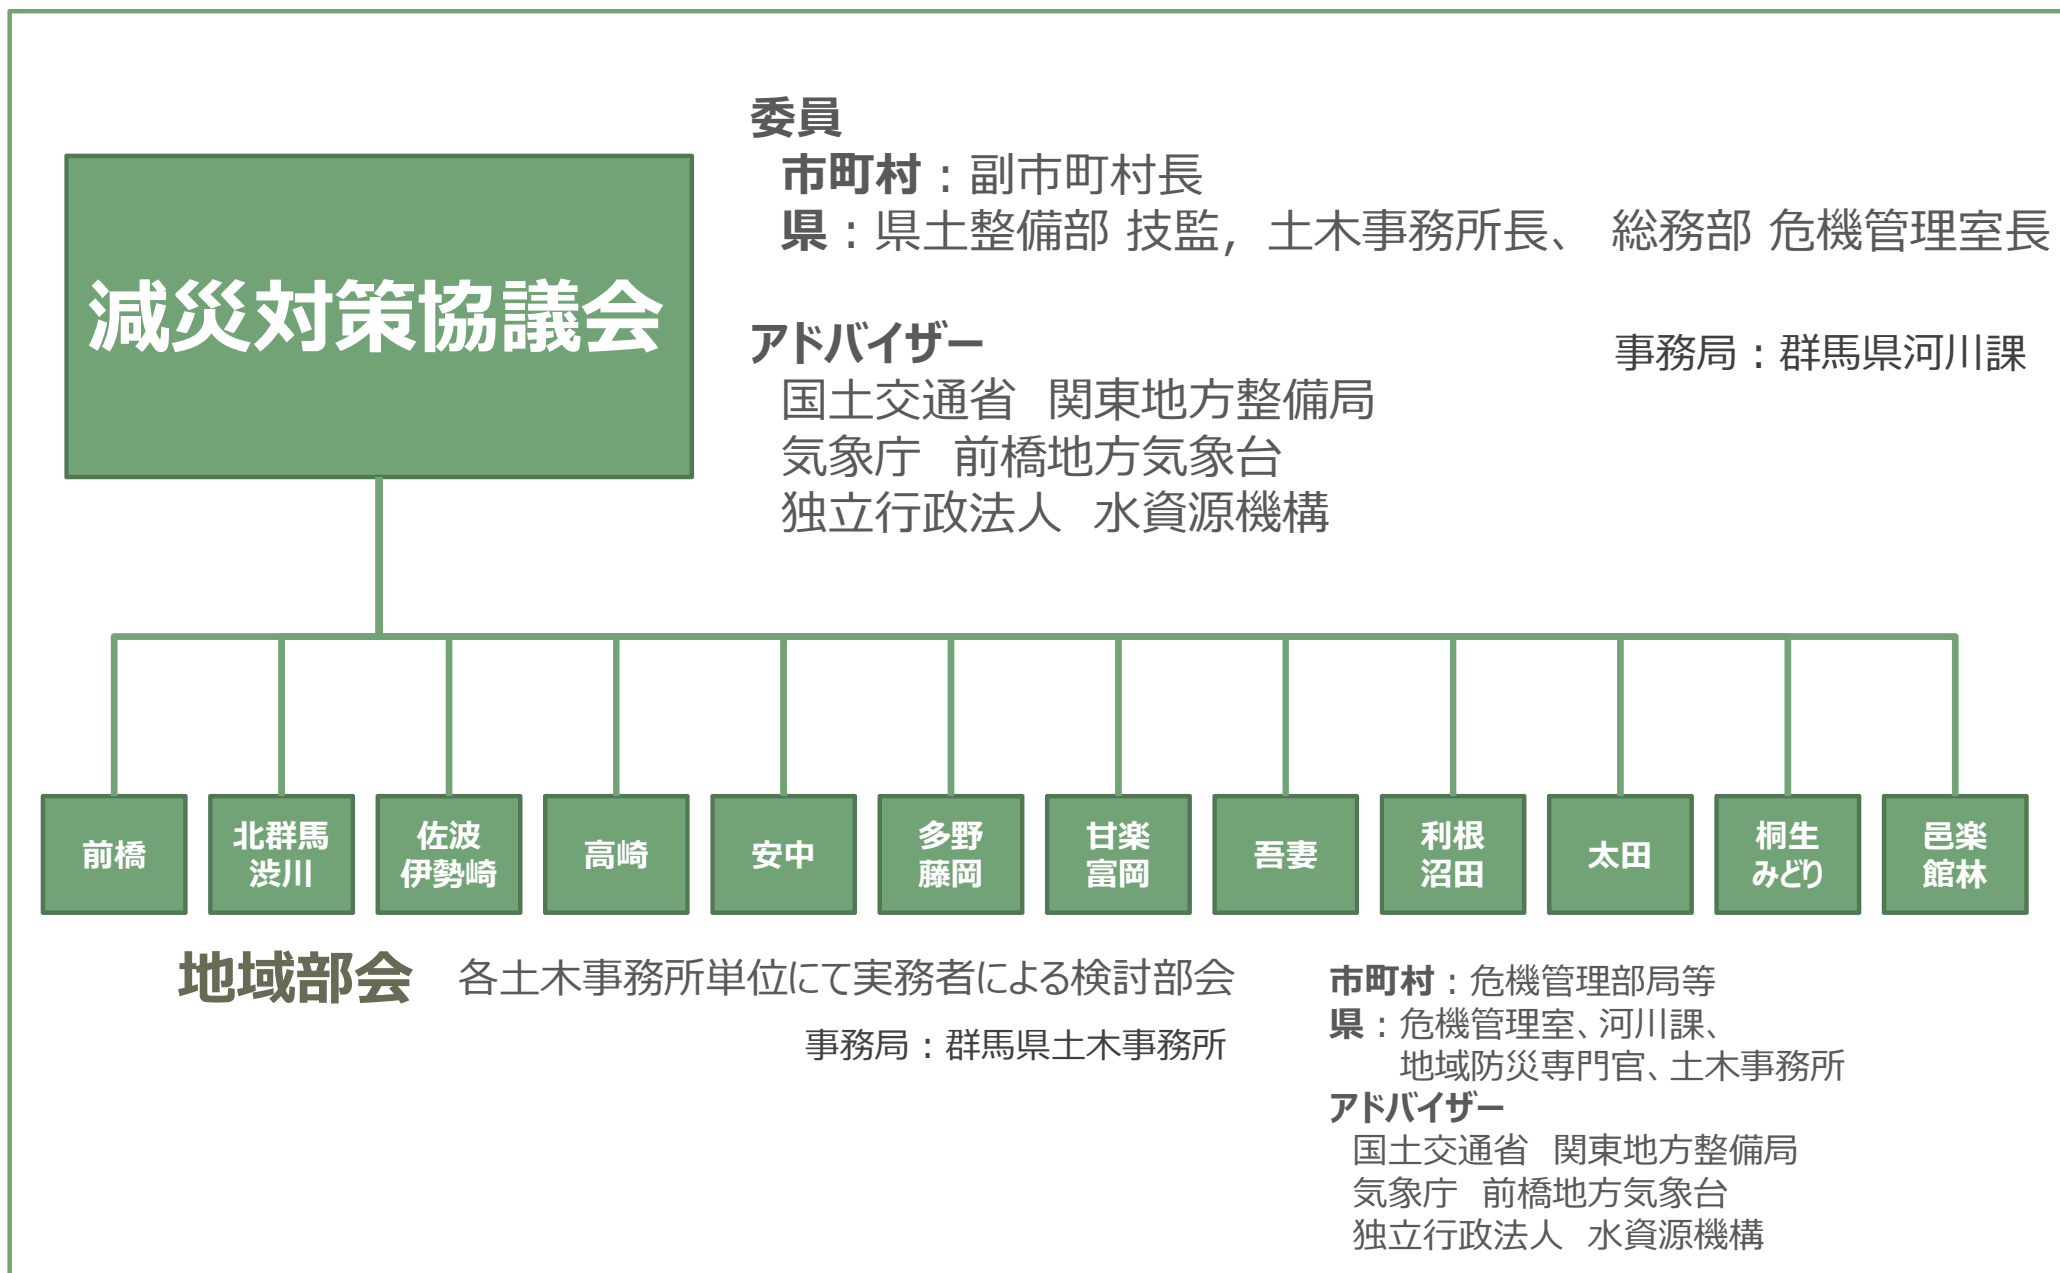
減災対策協議会

委員
市町村：副市町村長
県：県土整備部 技監，土木事務所長、 総務部 危機管理室長

アドバイザー
国土交通省 関東地方整備局
気象庁 前橋地方気象台
独立行政法人 水資源機構

事務局：群馬県河川課

前橋

北群馬
渋川

佐波
伊勢崎

高崎

安中

多野
藤岡

甘楽
富岡

吾妻

利根
沼田

太田

桐生
みどり

邑楽
館林

地域部会 各土木事務所単位にて実務者による検討部会

事務局：群馬県土木事務所

市町村：危機管理部局等
県：危機管理室、河川課、
地域防災専門官、土木事務所
アドバイザー
国土交通省 関東地方整備局
気象庁 前橋地方気象台
独立行政法人 水資源機構